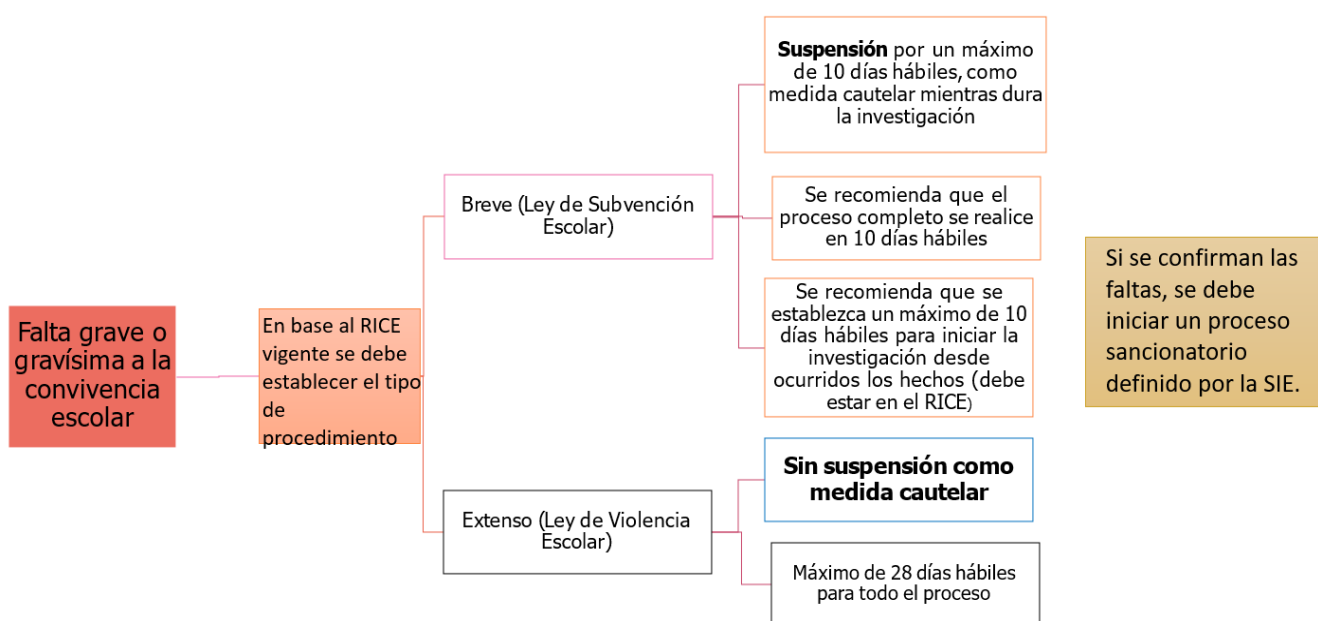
Falta grave o gravísima a la convivencia escolar

En base al RICE vigente se debe establecer el tipo de procedimiento

Breve (Ley de Subvención Escolar)

**Suspensión** por un máximo de 10 días hábiles, como medida cautelar mientras dura la investigación

Se recomienda que el proceso completo se realice en 10 días hábiles

Se recomienda que se establezca un máximo de 10 días hábiles para iniciar la investigación desde ocurridos los hechos (debe estar en el RICE)

Extenso (Ley de Violencia Escolar)

**Sin suspensión como medida cautelar**

Máximo de 28 días hábiles para todo el proceso

Si se confirman las faltas, se debe iniciar un proceso sancionatorio definido por la SIE.